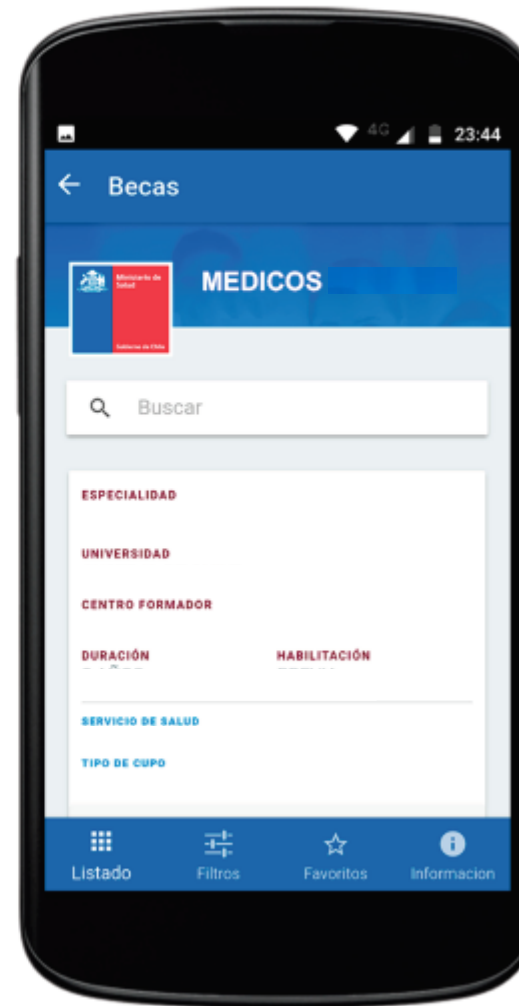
4G 23:44

Becas

Ministerio de Salud

Gobierno de Chile

MEDICOS

Buscar

ESPECIALIDAD

UNIVERSIDAD

CENTRO FORMADOR

DURACIÓN

HABILITACIÓN

SERVICIO DE SALUD

TIPO DE CUPO

Listado

Filtros

Favoritos

Informacion